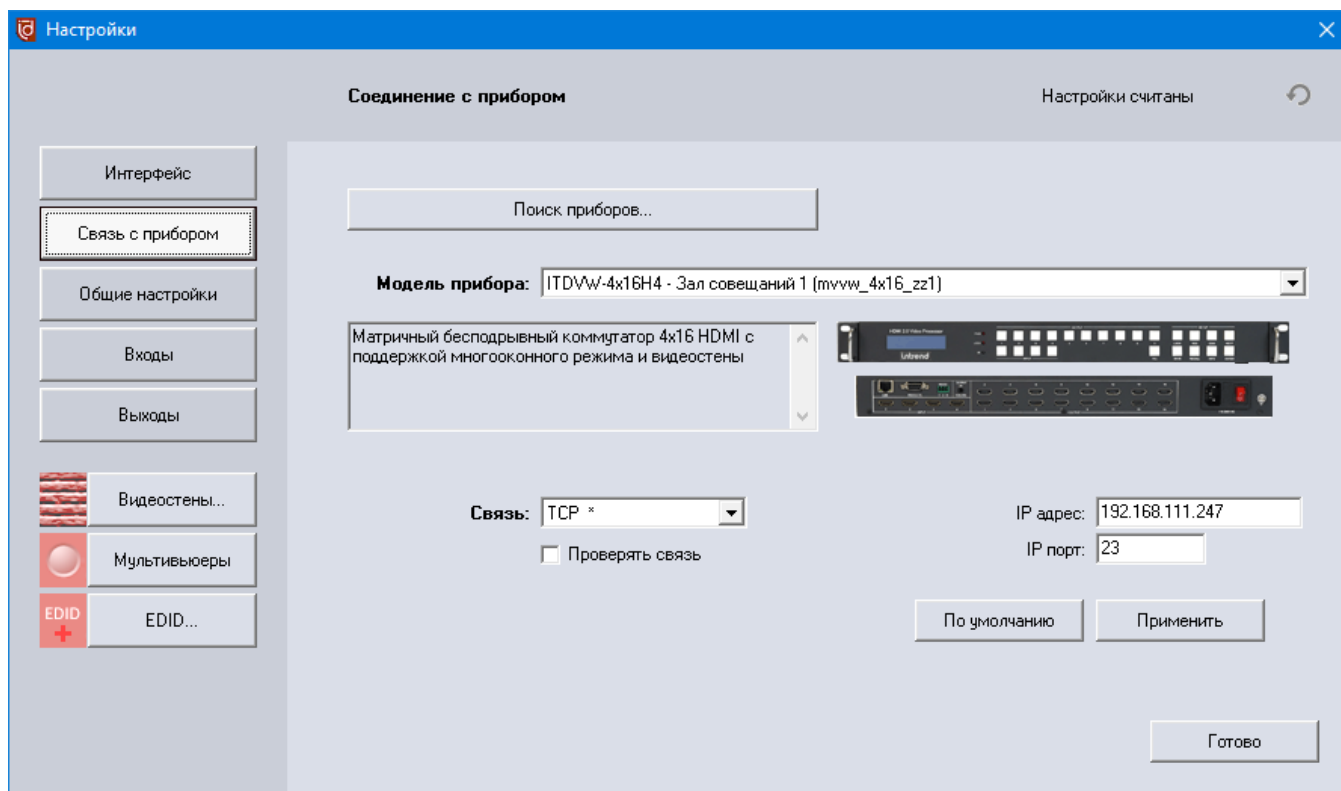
Настройки

Соединение с прибором

Настройки считаны

Интерфейс

Связь с прибором

Общие настройки

Входы

Выходы

Видеостены...

Мультивьюеры

EDID

EDID...

Поиск приборов...

Модель прибора: ITDVW-4x16H4 - Зал совещаний 1 (mvvw_4x16_zz1)

Матричный бесподрывный коммутатор 4x16 HDMI с поддержкой многооконного режима и видеостены

Связь: TCP *

Проверять связь

IP адрес: 192.168.111.247

IP порт: 23

По умолчанию

Применить

Готово